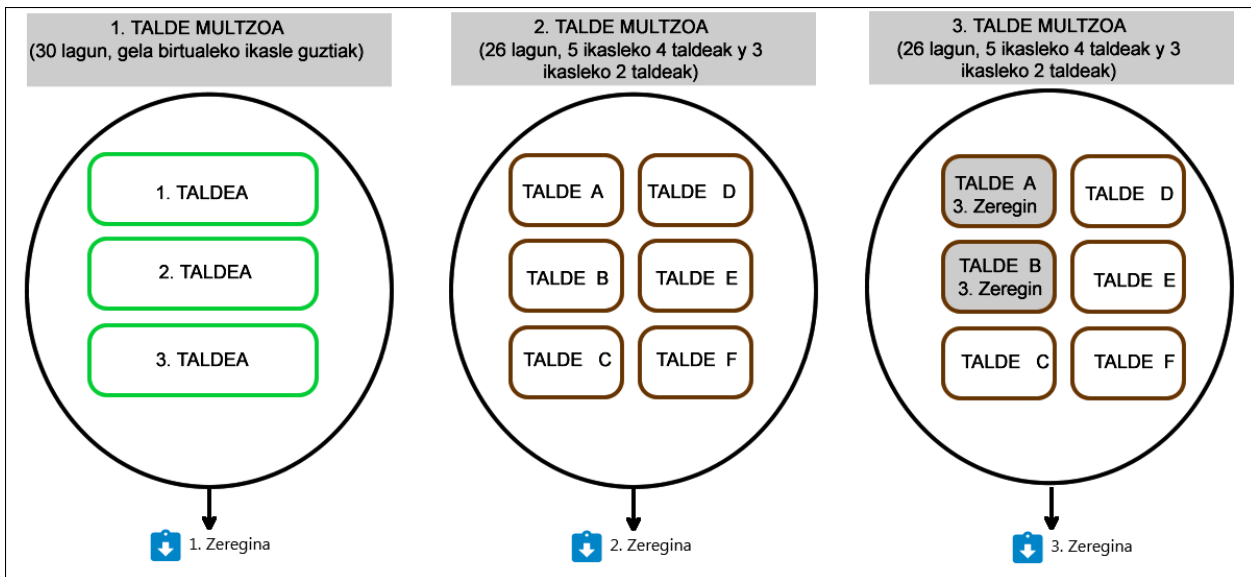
1. TALDE MULTZOA
(30 lagun, gela birtualeko ikasle guztiak)

1. TALDEA

2. TALDEA

3. TALDEA

1. Zeregina

2. TALDE MULTZOA
(26 lagun, 5 ikasleko 4 taldeak y 3 ikasleko 2 taldeak)

TALDE A

TALDE D

TALDE B

TALDE E

TALDE C

TALDE F

2. Zeregina

3. TALDE MULTZOA
(26 lagun, 5 ikasleko 4 taldeak y 3 ikasleko 2 taldeak)

TALDE A
3. Zeregin

TALDE D

TALDE B
3. Zeregin

TALDE E

TALDE C

TALDE F

3. Zeregina